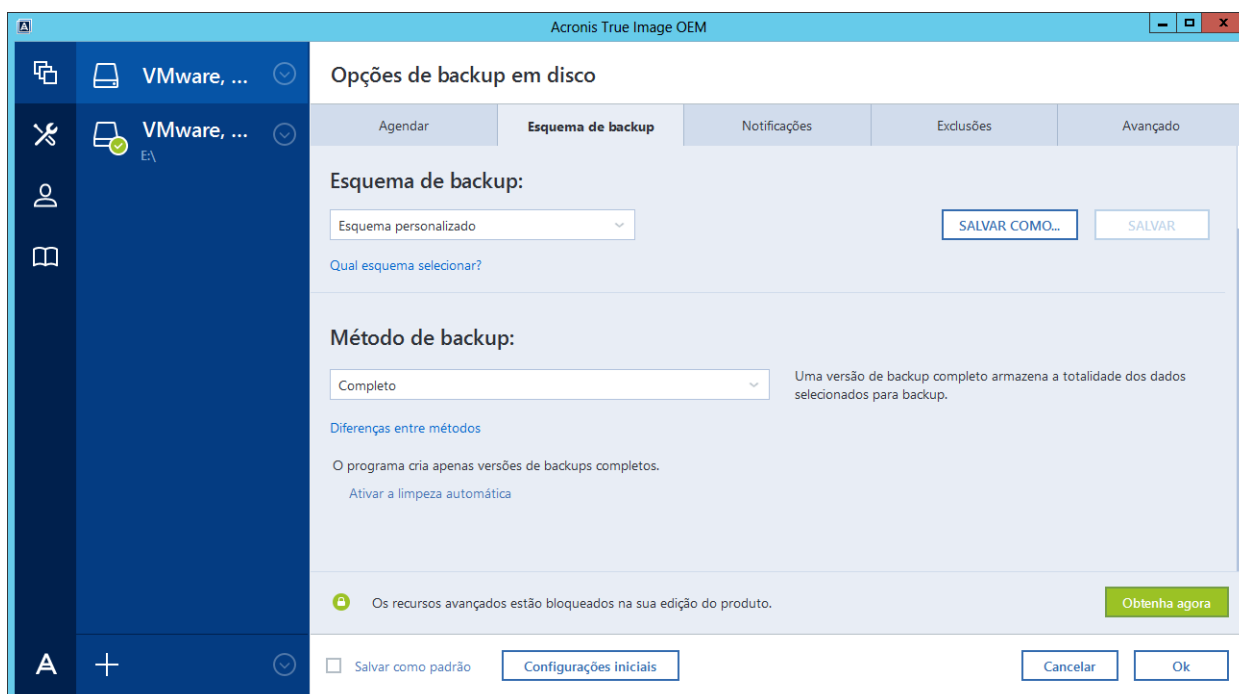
Acronis True Image OEM

VMware, ...

VMware, ...
E:\

Opções de backup em disco

Agendar | Esquema de backup | Notificações | Exclusões | Avançado

Esquema de backup:

Esquema personalizado

SALVAR COMO...

SALVAR

Qual esquema selecionar?

Método de backup:

Completo

Uma versão de backup completo armazena a totalidade dos dados selecionados para backup.

Diferenças entre métodos

O programa cria apenas versões de backups completos.

Ativar a limpeza automática

Os recursos avançados estão bloqueados na sua edição do produto.

Obtenha agora

Salvar como padrão

Configurações iniciais

Cancelar

Ok